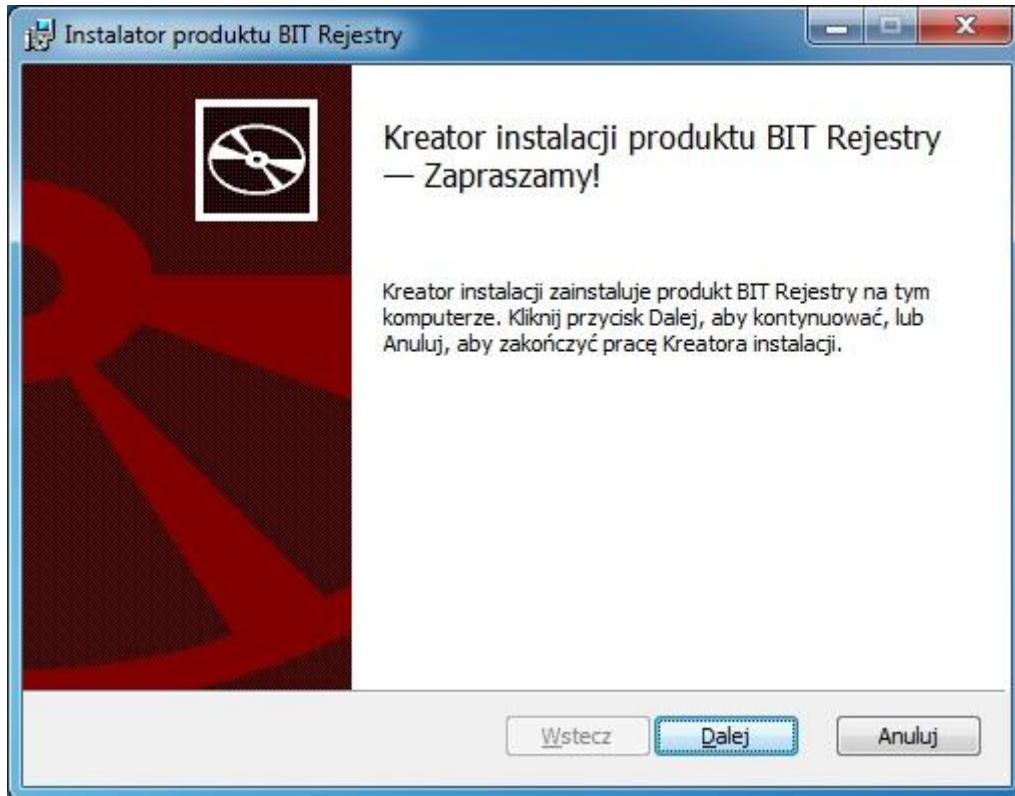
Instalator produktu BIT Rejestry

Kreator instalacji produktu BIT Rejestry — Zapraszamy!

Kreator instalacji zainstaluje produkt BIT Rejestry na tym komputerze. Kliknij przycisk Dalej, aby kontynuować, lub Anuluj, aby zakończyć pracę Kreatora instalacji.

Wstecz
Dalej
Anuluj